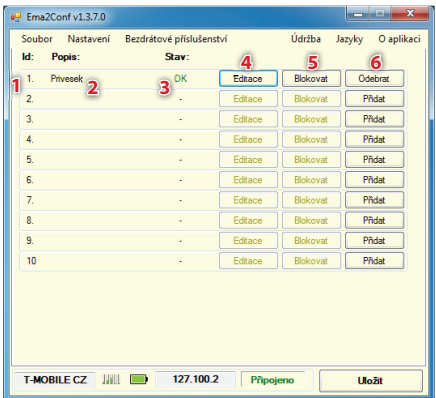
Ema2Conf v1.3.7.0

Soubor Nastavení Bezdrátové příslušenství Údržba Jazyky O aplikaci

| Id: | Popis: | Stav: | | | |
|---|---|---|---|---|---|
| 1. | Přívěsek | OK | Editace | Blokovat | Odebrat |
| 2. | | - | Editace | Blokovat | Přidat |
| 3. | | - | Editace | Blokovat | Přidat |
| 4. | | - | Editace | Blokovat | Přidat |
| 5. | | - | Editace | Blokovat | Přidat |
| 6. | | - | Editace | Blokovat | Přidat |
| 7. | | - | Editace | Blokovat | Přidat |
| 8. | | - | Editace | Blokovat | Přidat |
| 9. | | - | Editace | Blokovat | Přidat |
| 10 | | - | Editace | Blokovat | Přidat |

1 2 3 4 5 6

T-MOBILE CZ 127.100.2 Připojeno Uložit